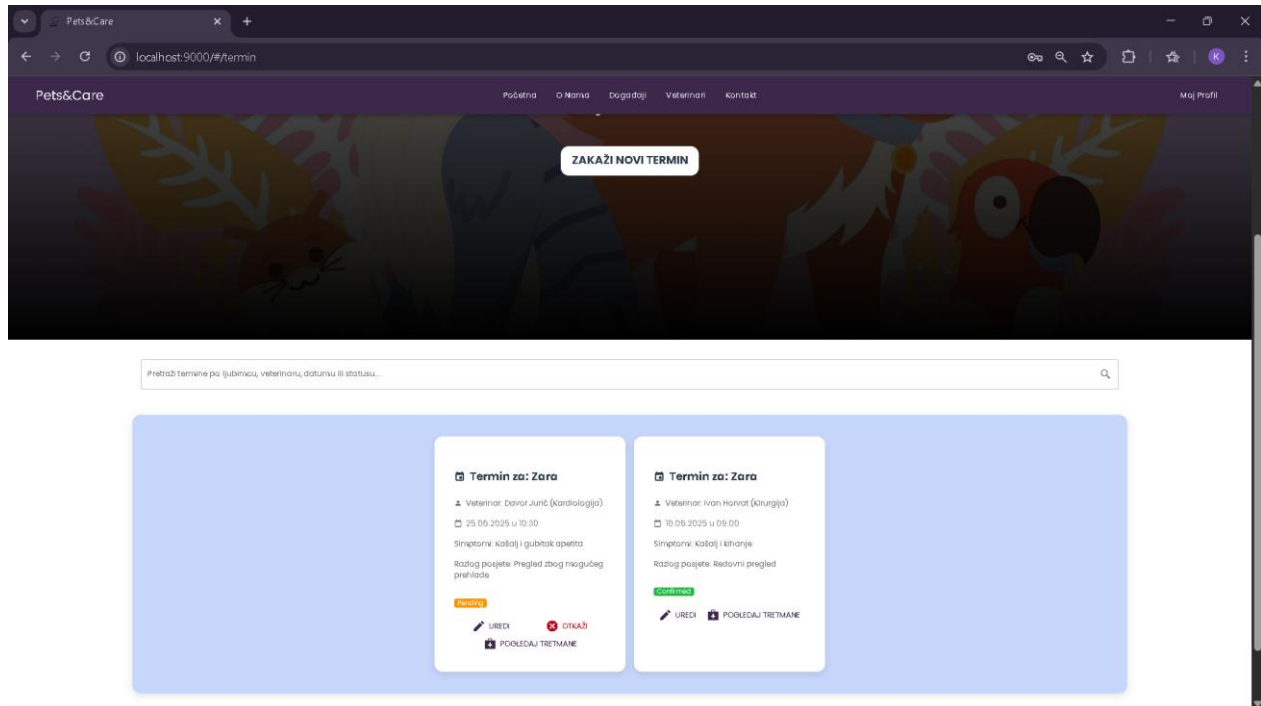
Pets&Care

localhost:9000/#/termin

Pets&Care

Početna O Nama Događaji Veterinari Kontakt

Moj Profil

ZAKAŽI NOVI TERMIN

Pretraži termine po ljubimcu, veterinaru, datumu ili statusu...

Termin za: Zara

Veterinar: Davor Jurić (Kardiologija)

25.06.2025 u 10:30

Simptomi: Kašalj i gubitak apetita

Razlog posjete: Pregled zbog mogućeg prehlade

Pending

UREDI

OTKAŽI

POGLEDAJ TRETMANE

Termin za: Zara

Veterinar: Ivan Horvat (Kirurgija)

10.06.2025 u 09:00

Simptomi: Kašalj i kihanje

Razlog posjete: Redovni pregled

Confirmed

UREDI

POGLEDAJ TRETMANE